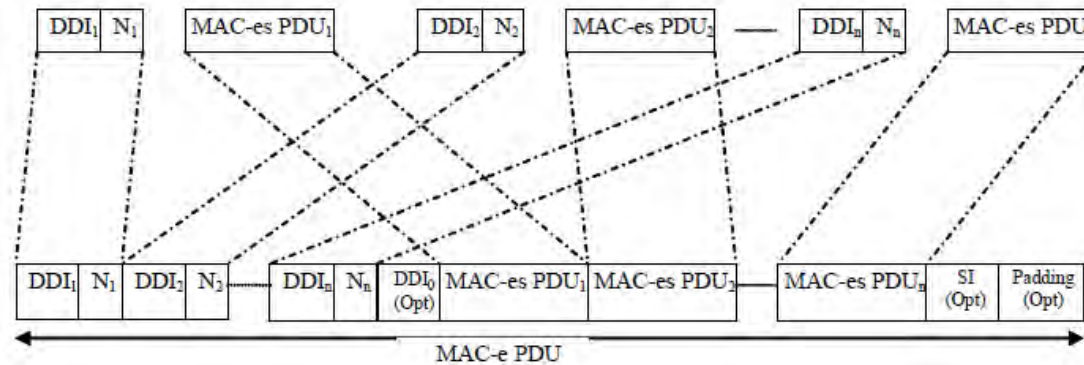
| $DDI_1$ | $N_1$ |
|---|---|

$\text{MAC-es PDU}_1$

| $DDI_2$ | $N_2$ |
|---|---|

$\text{MAC-es PDU}_2$

| $DDI_n$ | $N_n$ |
|---|---|

MAC-es PDU

| $DDI_1$ | $N_1$ | $DDI_2$ | $N_2$ | $DDI_n$ | $N_n$ | $DDI_0$ (Opt) | $\text{MAC-es PDU}_1$ | $\text{MAC-es PDU}_2$ | $\text{MAC-es PDU}_n$ | SI (Opt) | Padding (Opt) |
|---|---|---|---|---|---|---|---|---|---|---|---|

MAC-e PDU